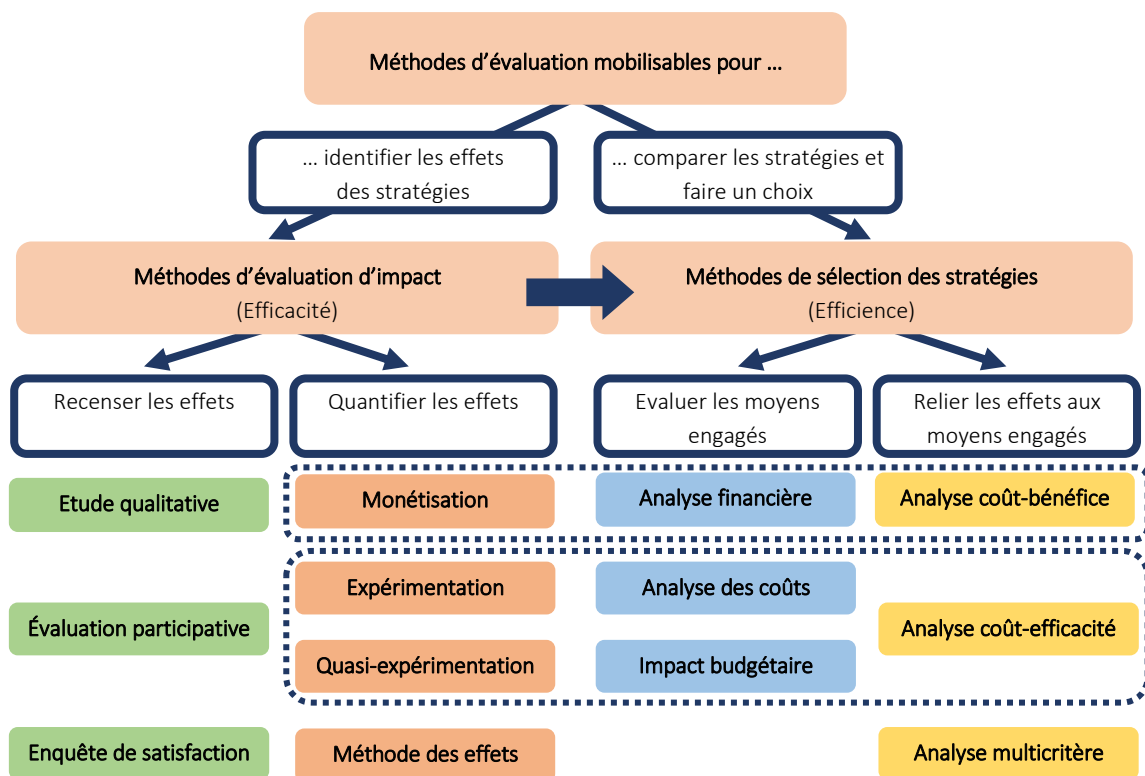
Méthodes d'évaluation mobilisables pour …

… identifier les effets des stratégies

… comparer les stratégies et faire un choix

Méthodes d'évaluation d'impact
(Efficacité)

Méthodes de sélection des stratégies
(Efficience)

Recenser les effets

Quantifier les effets

Evaluer les moyens engagés

Relier les effets aux moyens engagés

Etude qualitative

Monétisation

Analyse financière

Analyse coût-bénéfice

Expérimentation

Analyse des coûts

Évaluation participative

Analyse coût-efficacité

Quasi-expérimentation

Impact budgétaire

Enquête de satisfaction

Méthode des effets

Analyse multicritère